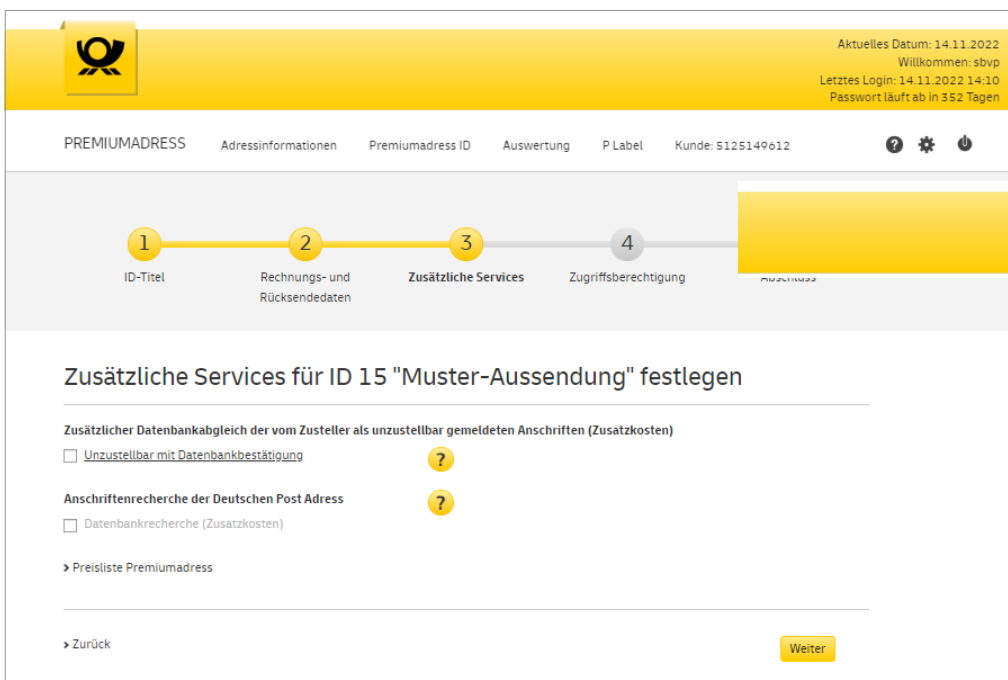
Aktuelles Datum: 14.11.2022
Willkommen: sbvp
Letztes Login: 14.11.2022 14:10
Passwort läuft ab in 352 Tagen

PREMIUMADRESS Adressinformationen Premiumadress ID Auswertung P Label Kunde: 5125149612

1 ID-Titel
2 Rechnungs- und Rücksendedaten
3 Zusätzliche Services
4 Zugriffsberechtigung
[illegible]

Zusätzliche Services für ID 15 "Muster-Aussendung" festlegen

Zusätzlicher Datenbankabgleich der vom Zusteller als unzustellbar gemeldeten Anschriften (Zusatzkosten)

Unzustellbar mit Datenbankbestätigung

Anschriftenrecherche der Deutschen Post Adress

Datenbankrecherche (Zusatzkosten)

Preisliste Premiumadress

Zurück

Weiter